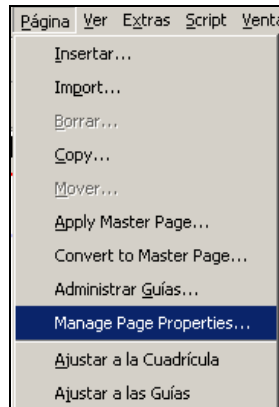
Página Ver Extras Script Venta

Insertar...
Import...
Borrar...
Copy...
Mover...
Apply Master Page...
Convert to Master Page...
Administrar Guías...
Manage Page Properties...
Ajustar a la Cuadrícula
Ajustar a las Guías